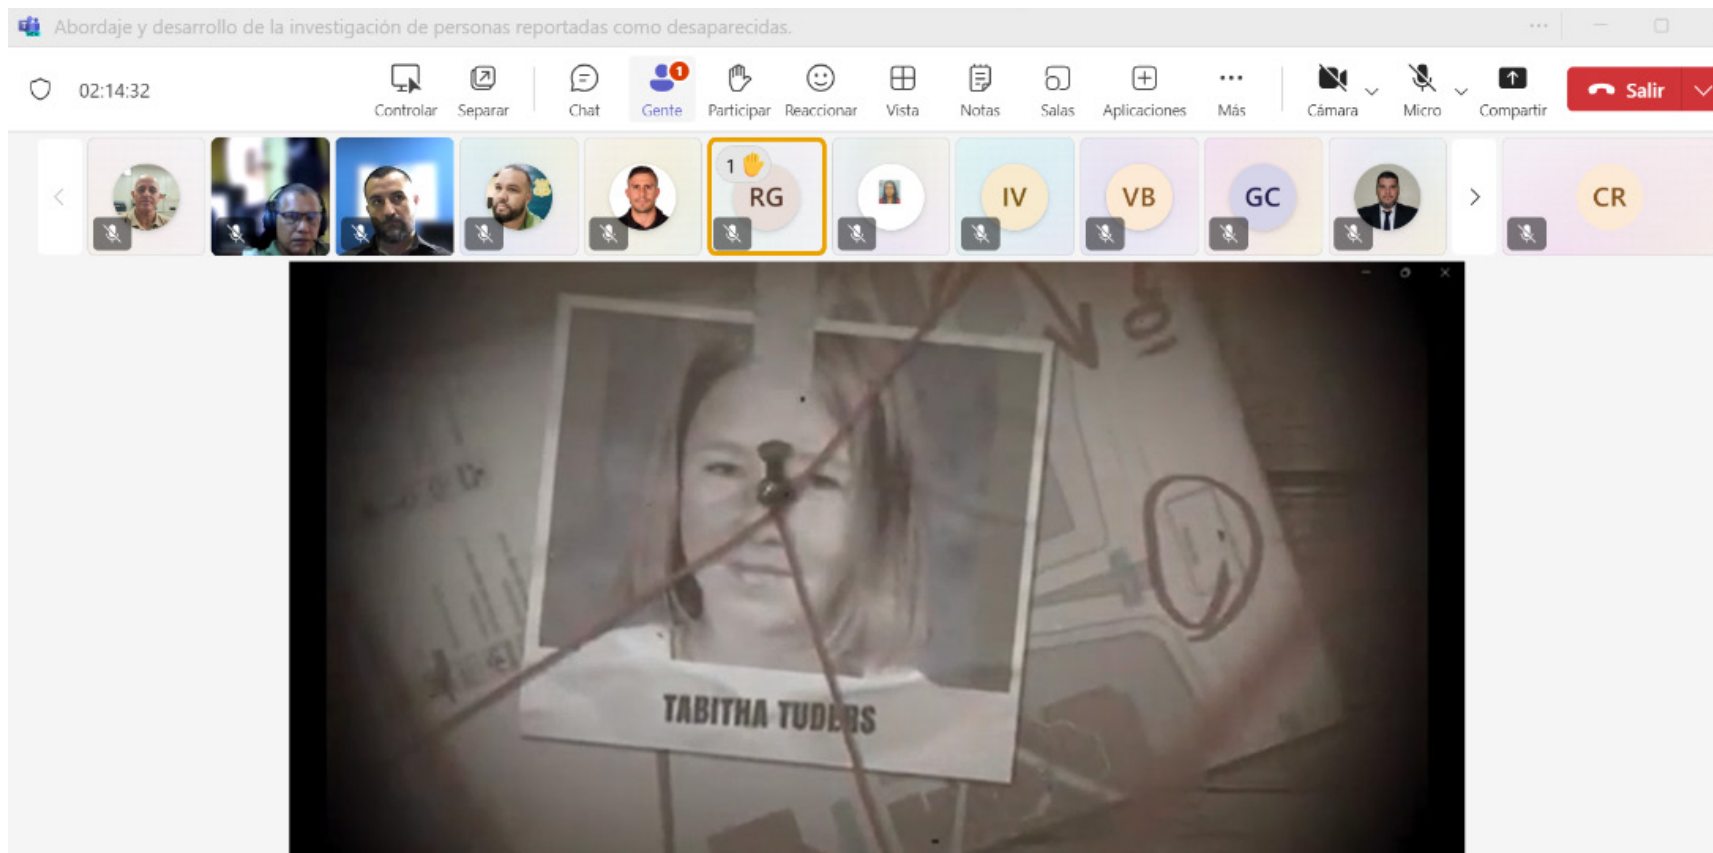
Abordaje y desarrollo de la investigación de personas reportadas como desaparecidas.

02:14:32

Controlar Separar Chat Gente Participar Reaccionar Vista Notas Salas Aplicaciones Más Cámara Micro Compartir Salir

1

1 RG IV VB GC CR

TABITHA TUDERS